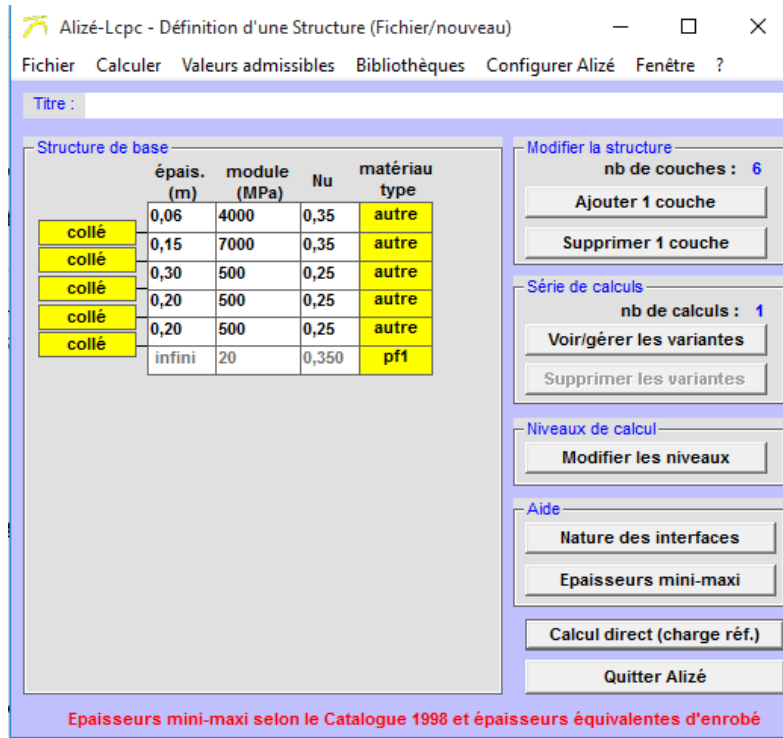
Alizé-Lcpc - Définition d'une Structure (Fichier/nouveau)

Fichier Calculer Valeurs admissibles Bibliothèques Configurer Alizé Fenêtre ?

Titre :

Structure de base

|  | épais. (m) | module (MPa) | Nu | matériau type |
|---|---|---|---|---|
|  | 0,06 | 4000 | 0,35 | autre |
| collé | 0,15 | 7000 | 0,35 | autre |
| collé | 0,30 | 500 | 0,25 | autre |
| collé | 0,20 | 500 | 0,25 | autre |
| collé | 0,20 | 500 | 0,25 | autre |
| collé | infini | 20 | 0,350 | pf1 |

Modifier la structure
nb de couches : 6
Ajouter 1 couche
Supprimer 1 couche

Série de calculs
nb de calculs : 1
Voir/gérer les variantes
Supprimer les variantes

Niveaux de calcul
Modifier les niveaux

Aide
Nature des interfaces
Epaisseurs mini-maxi

Calcul direct (charge réf.)
Quitter Alizé

Epaisseurs mini-maxi selon le Catalogue 1998 et épaisseurs équivalentes d'enrobé